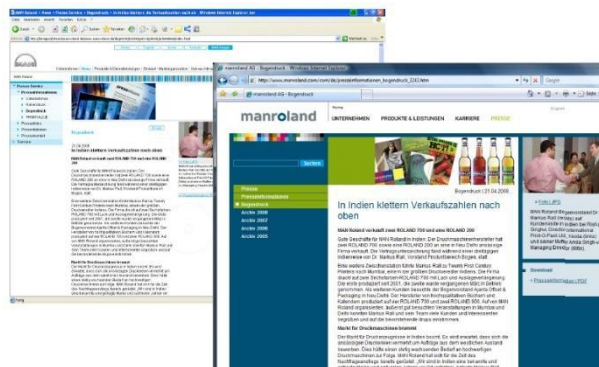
manroland AG - Bogendruck - Windows Internet Explorer

http://www.manroland.com/com/de/presseinformationen_bogendruck_2243.htm

manroland AG - Bogendruck

manroland

Home

UNTERNEHMEN PRODUKTE & LEISTUNGEN KARRIERE PRESSE

Suchen

Presse
Presseinformationen
» Bogendruck
Archiv 2008
Archiv 2007
Archiv 2006
Archiv 2005

Bogendruck | 21.04.2008

In Indien klettern Verkaufszahlen nach oben

MAN Roland verkauft neue ROLAND 700 und eine ROLAND 200

Gute Geschäfte für MAN Roland in Indien. Der Druckmaschinenhersteller hat eine ROLAND 700 und eine ROLAND 200 an einen in New Delhi ansässigen Firma verkauft. Die Verkaufsverhandlung fand während einer dreitägigen Indienreise von Dr. Markus Rall, Vorstand Produktbereich Bogen, statt.

Eine weitere Zwischenstation führte Markus Rall zu Tweets Print Center Pirelleni nach Mumbai, einem der größten Druckereien Indiens. Die Firma druckt auf zwei ROLAND 700 mit Lack- und Auslegerverlängerung. Die erste produziert seit 2001, die zweite wurde vergangenen März in Betrieb genommen. Als weiteren Kunden besuchte der Bogenvorstand Aparna Offset & Packaging in New Delhi. Der Hersteller von hochqualitativen Büchern und Kalendern produziert auf einer ROLAND 700 und zwei ROLAND 500. Auf ein MAN Roland organisierten, äußerst gut besuchten Veranstaltungen in Mumbai und Delhi wurden Markus Rall und sein Team viele Kunden und Interessenten begrüßen und auf die bevorstehende drupa einstimmen.

Markt für Druckmaschinen boomt

Der Markt für Druckmaschinen in Indien boomt. Es wird erwartet, dass sich die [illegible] Druckmaschinen vermehrt um Aufträge aus dem westlichen Ausland bewerben. Dies hätte einen stetig wachsenden Bedarf an hochwertigen Druckmaschinen zur Folge. MAN Roland ist seit Jahren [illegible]

» Foto (JPG)

MAN Roland Bogenvorstand Dr. Markus Rall (rechts) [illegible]

Download

» Presseinformation (PDF)

Fertig